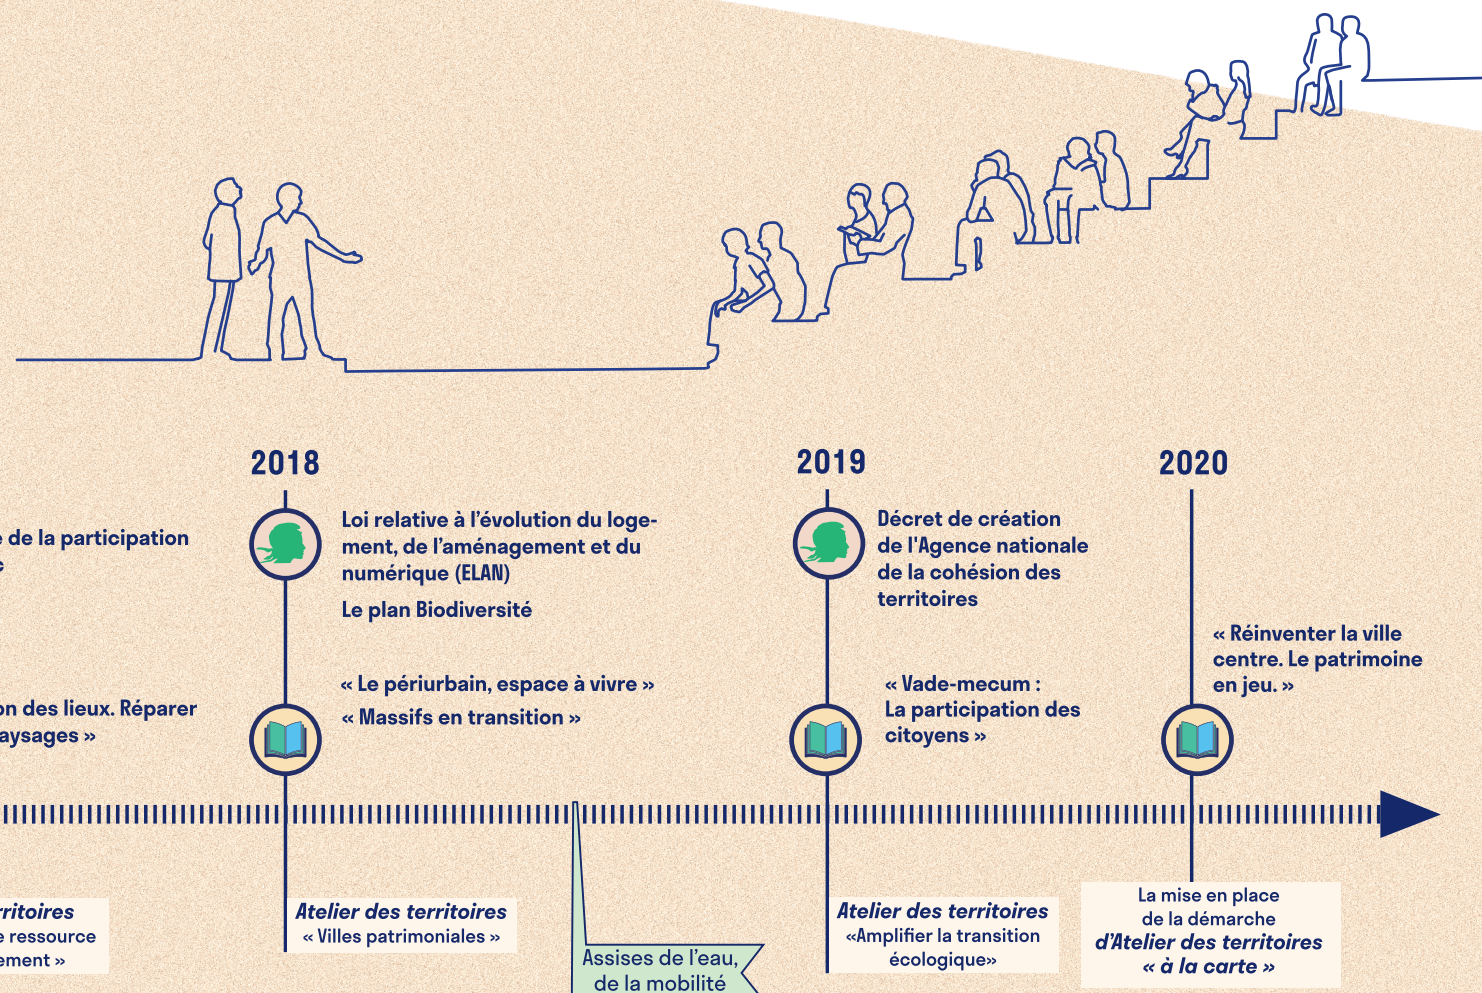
2018

2019

2020

e de la participation

on des lieux. Réparer aysages »

ritoires
e ressource
ement »

Loi relative à l'évolution du logement, de l'aménagement et du numérique (ELAN)

Le plan Biodiversité

« Le périurbain, espace à vivre »

« Massifs en transition »

Atelier des territoires
« Villes patrimoniales »

Assises de l'eau, de la mobilité

Décret de création de l'Agence nationale de la cohésion des territoires

« Vade-mecum : La participation des citoyens »

Atelier des territoires
«Amplifier la transition écologique»

« Réinventer la ville centre. Le patrimoine en jeu. »

La mise en place de la démarche d'Atelier des territoires « à la carte »